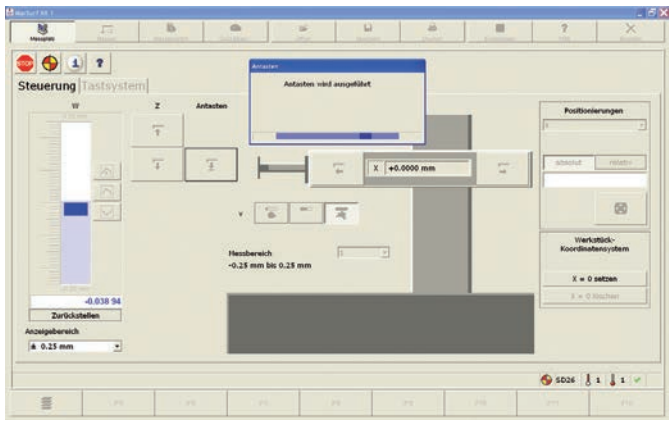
MarSurf XR 1

Messplatz

Steuerung Tastsystem

W

Z

Antasten

Antasten

Antasten wird ausgeführt

X +0.0000 mm

Y

Messbereich
-0.25 mm bis 0.25 mm

-0.038 94

Zurückstellen

Anzeigebereich

± 0.25 mm

Positionierungen

absolut

relativ

Werkstück-Koordinatensystem

X = 0 setzen

X = 0 löschen

SD26 1 1

F1 F2 F3 F4 F5 F6 F7 F8 F9